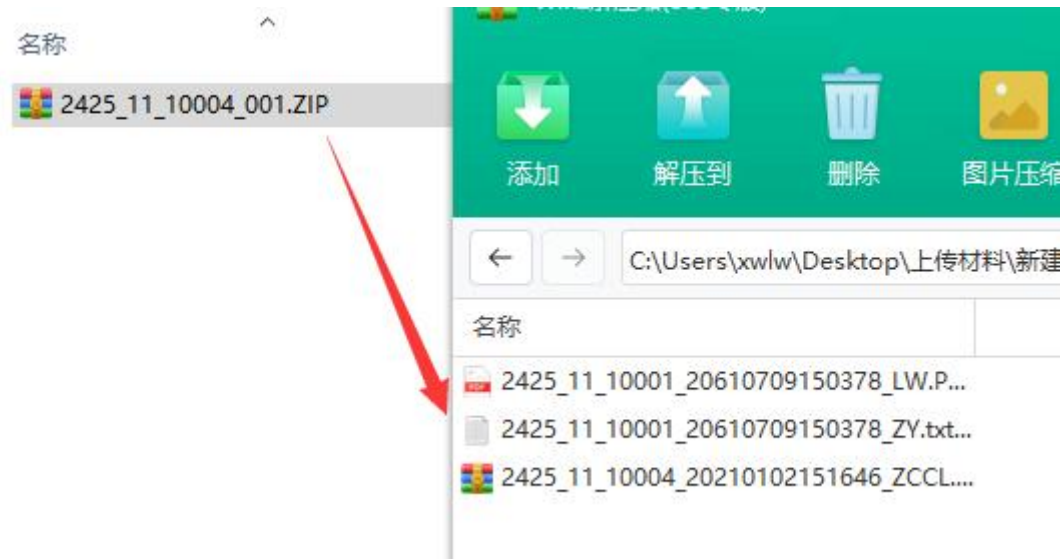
名称

2425_11_10004_001.ZIP

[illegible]

添加

解压到

删除

图片压缩

C:\Users\xwlw\Desktop\上传材料\新建

名称

2425_11_10001_20610709150378_LW.P...

2425_11_10001_20610709150378_ZY.txt...

2425_11_10004_20210102151646_ZCCL....